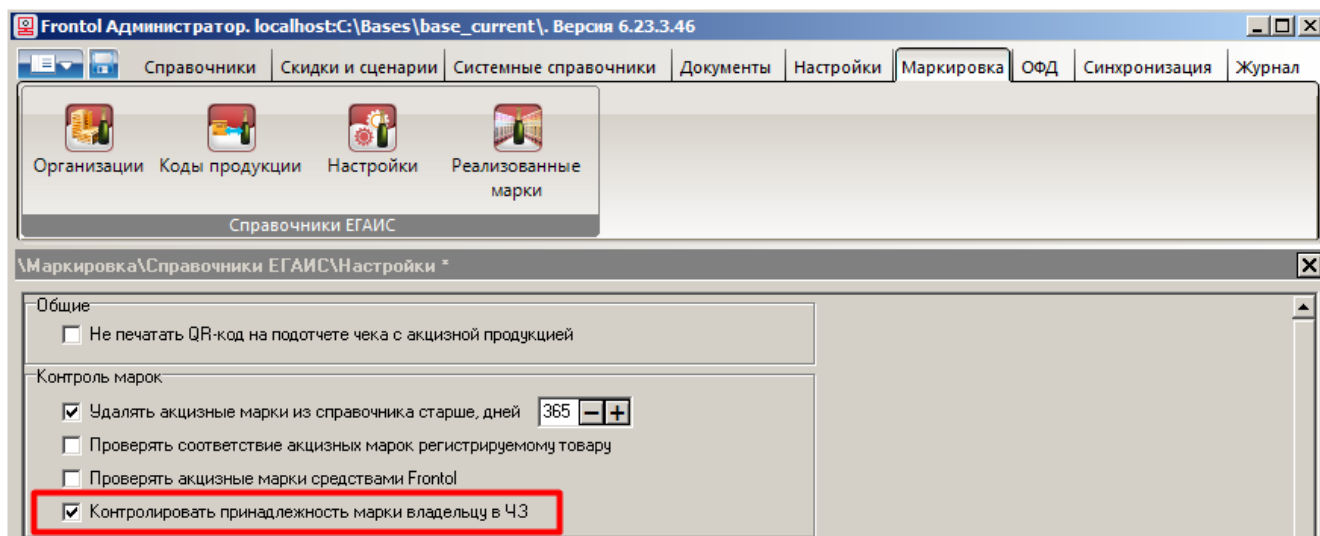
Frontol Администратор. localhost:C:\Bases\base_current\. Версия 6.23.3.46

Справочники | Скидки и сценарии | Системные справочники | Документы | Настройки | Маркировка | ОФД | Синхронизация | Журнал

Организации
Коды продукции
Настройки
Реализованные марки
Справочники ЕГАИС

\Маркировка\Справочники ЕГАИС\Настройки *

Общие
Не печатать QR-код на подотчете чека с акцизной продукцией

Контроль марок
Удалять акцизные марки из справочника старше, дней 365
Проверять соответствие акцизных марок регистрируемому товару
Проверять акцизные марки средствами Frontol
Контролировать принадлежность марки владельцу в ЧЗ